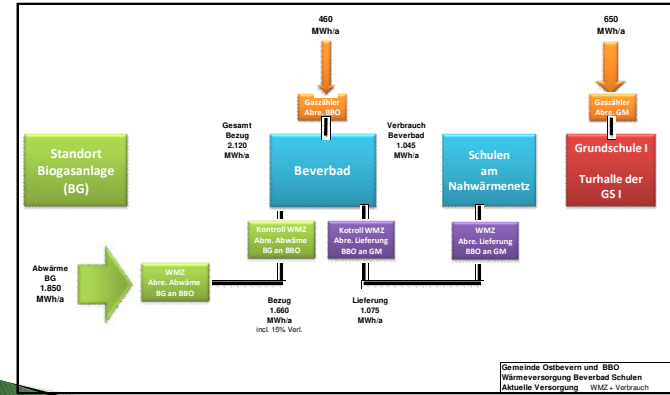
460
MWh/a

650
MWh/a

Gaszähler
Abre. BBO

Gaszähler
Abre. GM

Gesamt
Bezug
2.120
MWh/a

Verbrauch
Beverbad
1.045
MWh/a

Standort
Biogasanlage
(BG)

Beverbad

Schulen
am
Nahwärmenetz

Grundschule I

Turhalle der
GS I

Kontroll WMZ
Abre. Abwäme
BG an BBO

Kotroll WMZ
Abre. Lieferung
BBO an GM

WMZ
Abre. Lieferung
BBO an GM

Abwärme
BG
1.850
MWh/a

WMZ
Abre. Abwäme
BG an BBO

Bezug
1.660
MWh/a
incl. 15% Verl.

Lieferung
1.075
MWh/a

Gemeinde Ostbevern und BBO
Wärmeversorgung Beverbad Schulen
Aktuelle Versorgung WMZ+ Verbrauch